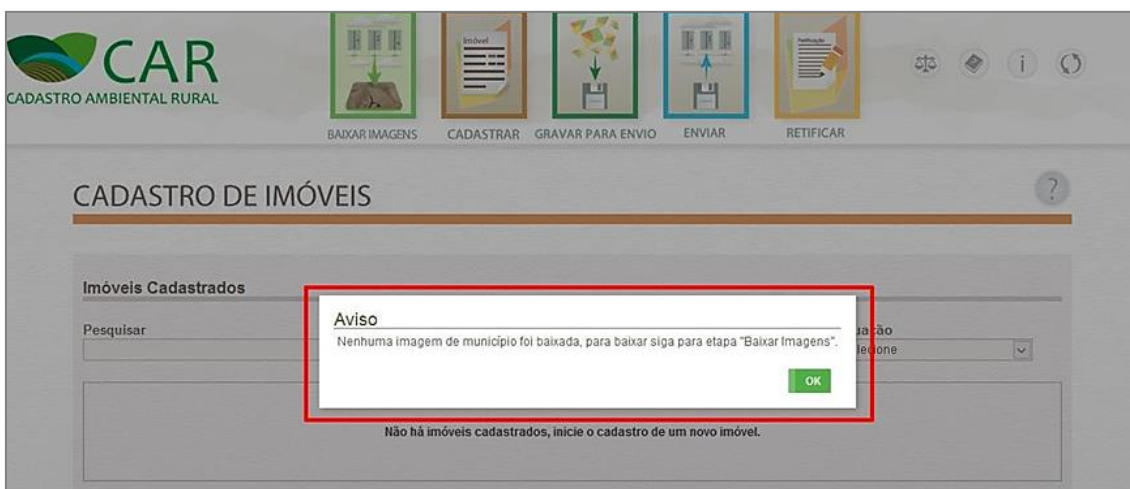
CAR
CADASTRO AMBIENTAL RURAL

Imóvel

Retificação

BAIXAR IMAGENS CADASTRAR GRAVAR PARA ENVIO ENVIAR RETIFICAR

i

CADASTRO DE IMÓVEIS

?

Imóveis Cadastrados

Pesquisar

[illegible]uação

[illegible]lecione

Aviso

Nenhuma imagem de município foi baixada, para baixar siga para etapa "Baixar Imagens".

OK

Não há imóveis cadastrados, inicie o cadastro de um novo imóvel.